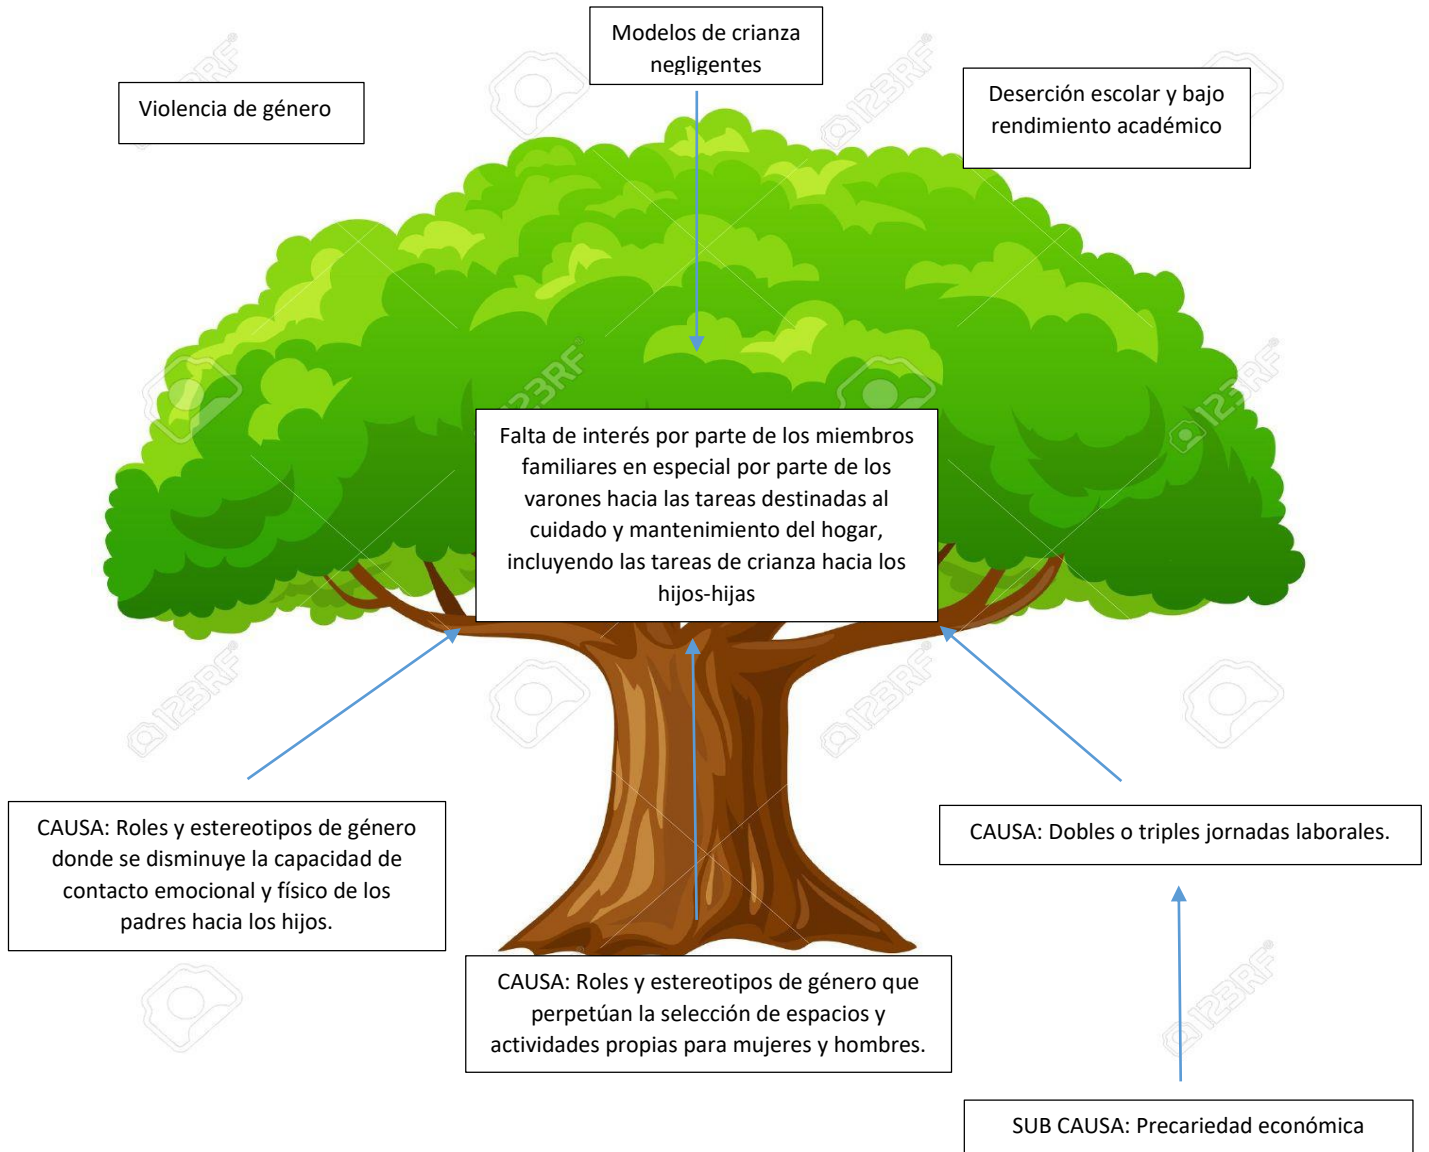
Violencia de género

Modelos de crianza negligentes

Deserción escolar y bajo rendimiento académico

Falta de interés por parte de los miembros familiares en especial por parte de los varones hacia las tareas destinadas al cuidado y mantenimiento del hogar, incluyendo las tareas de crianza hacia los hijos-hijas

CAUSA: Roles y estereotipos de género donde se disminuye la capacidad de contacto emocional y físico de los padres hacia los hijos.

CAUSA: Dobles o triples jornadas laborales.

CAUSA: Roles y estereotipos de género que perpetúan la selección de espacios y actividades propias para mujeres y hombres.

SUB CAUSA: Precariedad económica

123RF